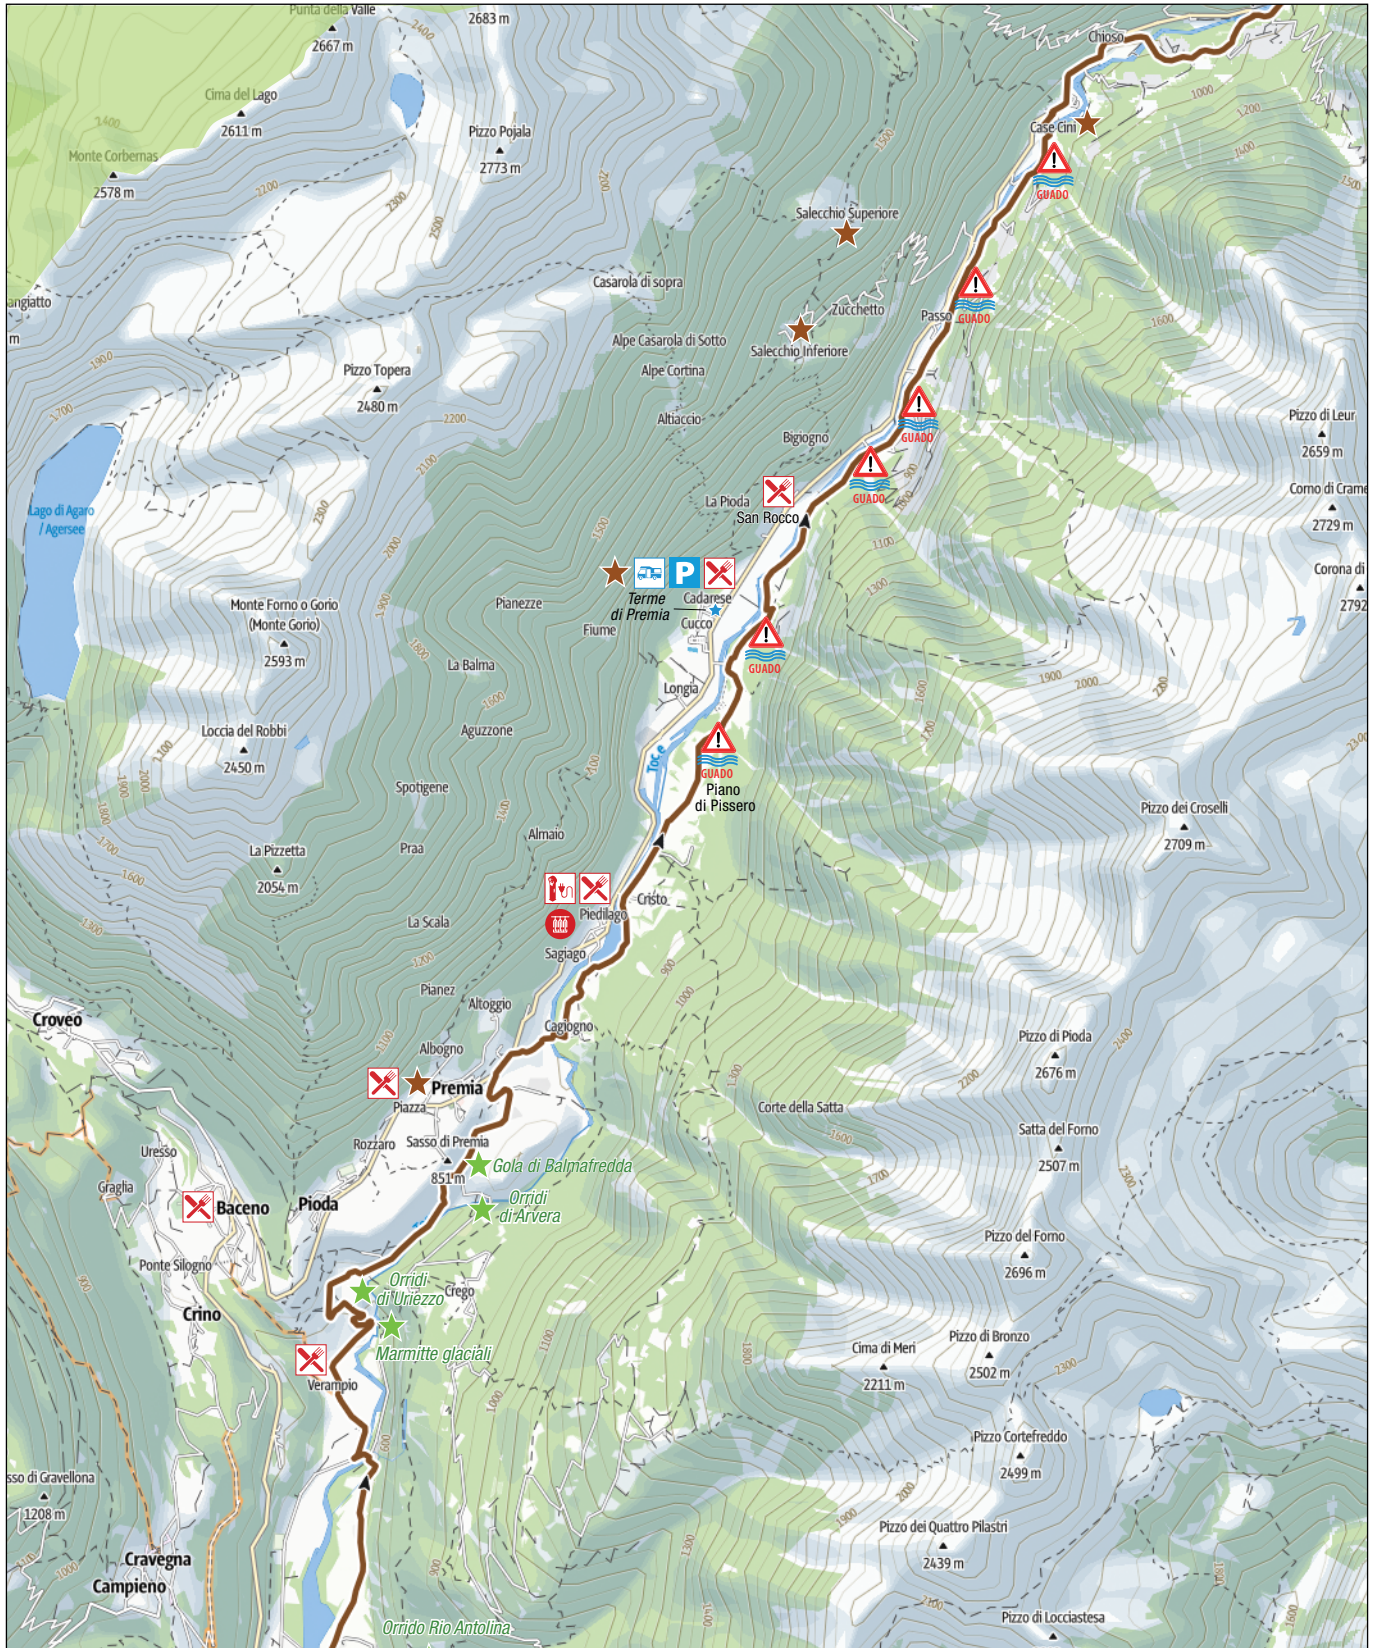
Punta della Valle
2667 m
2683 m
Cima del Lago
2611 m
Monte Corbernas
2578 m
Pizzo Pojala
2773 m
Chioso
Case Cini
GUADO
Salecchio Superiore
Casarola di sopra
Zucchetto
Passo
GUADO
Alpe Casarola di Sotto
Salecchio Inferiore
Alpe Cortina
Pizzo Topera
2480 m
Altiaccio
GUADO
Pizzo di Leur
2659 m
Bigiogno
GUADO
Lago di Agaro / Agersee
La Pioda
San Rocco
Corno di Crame
2729 m
Corona di
2792
Terme di Premia
Cadarese
Cucco
Pianezze
Fiume
Monte Forno o Gorio (Monte Gorio)
2593 m
GUADO
La Balma
Longia
Loccia del Robbi
2450 m
Aguzzone
Toce
GUADO
Piano di Pissero
Spotigene
Pizzo dei Croselli
2709 m
Almaio
La Pizzetta
2054 m
Praa
Cristo
Piedilago
La Scala
Sagiago
Pianez
Altoggio
Croveo
Cagiogno
Albogno
Pizzo di Pioda
2676 m
Premia
Piazza
Corte della Satta
Rozzaro
Sasso di Premia
Uresso
Gola di Balmafredda
Satta del Forno
2507 m
851 m
Graglia
Baceno
Pioda
Orridi di Arvera
Pizzo del Forno
2696 m
Ponte Silogno
Orridi di Uriezzo
Crego
Crino
Marmitte glaciali
Cima di Meri
2211 m
Pizzo di Bronzo
2502 m
Verampio
Pizzo Cortefreddo
2499 m
sso di Gravellona
1208 m
Pizzo dei Quattro Pilastri
2439 m
Cravegna
Campieno
Orrido Rio Antolina
Pizzo di Locciastesa